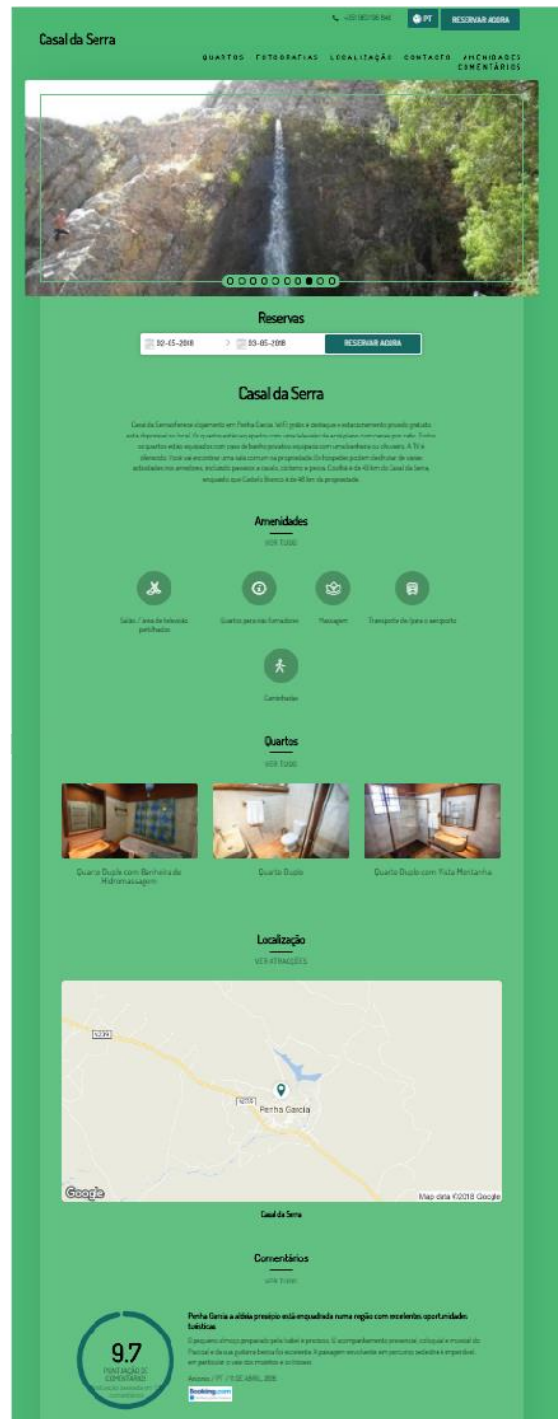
+351 963 136 846 PT RESERVAR AGORA

Casal da Serra

QUARTOS FOTOGRAFIAS LOCALIZAÇÃO CONTACTO AMENIDADES COMENTÁRIOS

Reservas

02-05-2018 > 03-05-2018 RESERVAR AGORA

Casal da Serra

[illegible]

Amenidades

VER TUDO

Salão / área de televisão partilhados

Quartos para não fumadores

Passagem

Transporte de/para o aeroporto

Caminhadas

Quartos

VER TUDO

Quarto Duplo com Banheira de Hidromassagem

Quarto Duplo

Quarto Duplo com Vista Montanha

Localização

VER ATRAÇÕES

N239

N233

Penha Garcia

Google

Map data ©2018 Google

Casal da Serra

Comentários

VER TUDO

9.7

PONTUAÇÃO DE COMENTÁRIO

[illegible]

Penha Garcia a aldeia presépio está enquadrada numa região com excelentes oportunidades turísticas

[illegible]

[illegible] / PT / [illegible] DE ABRIL 2018

Booking.com